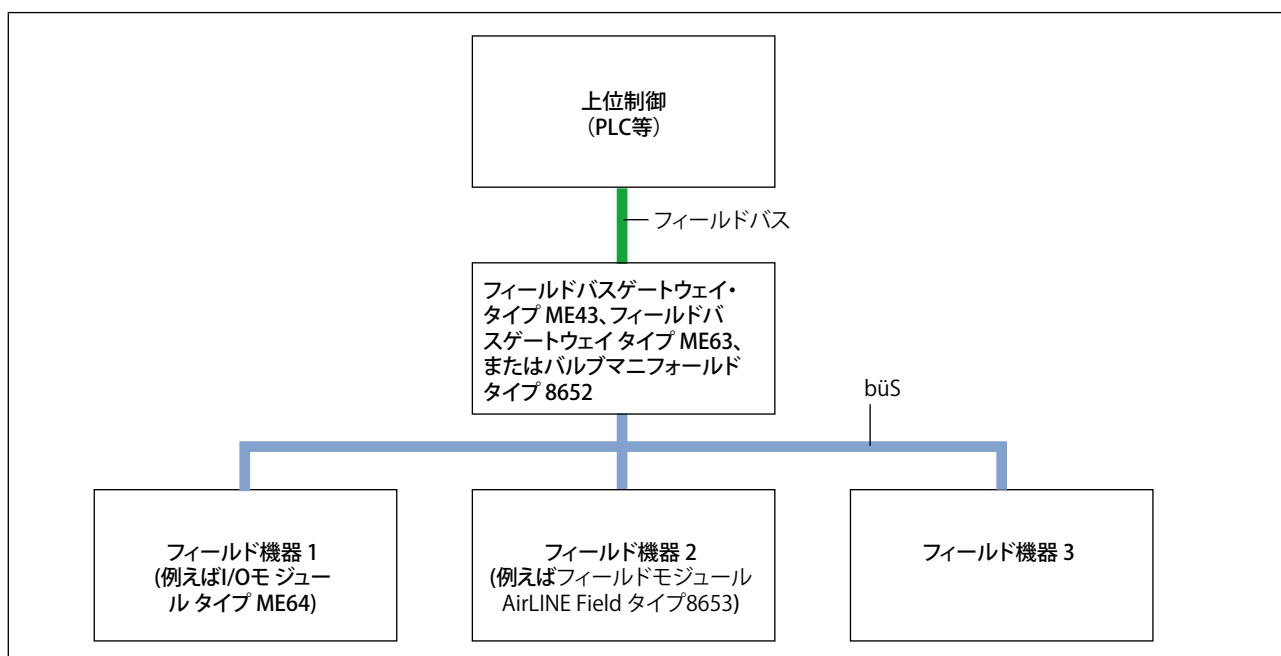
上位制御
（PLC等）

フィールドバス

フィールドバスゲートウェイ・タイプ ME43、フィールドバスゲートウェイ タイプ ME63、またはバルブマニフォールド タイプ 8652

büS

フィールド機器 1
(例えばI/Oモ ジュール タイプ ME64)

フィールド機器 2
(例えばフィールドモジュール AirLINE Field タイプ8653)

フィールド機器 3